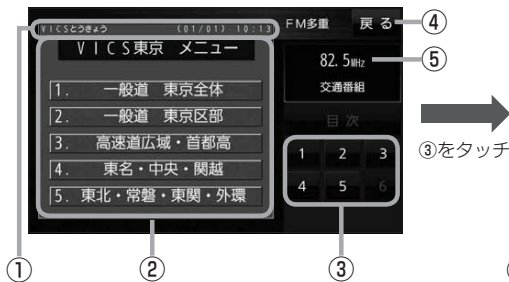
VICSとうきょう (01/01) 10:13

FM多重

戻る

④

VICS東京 メニュー

82.5MHz

⑤

交通番組

1. 一般道 東京全体

2. 一般道 東京区部

3. 高速道広域・首都高

4. 東名・中央・関越

5. 東北・常磐・東関・外環

目次

1 2 3

4 5 6

③をタッチ

①

②

③